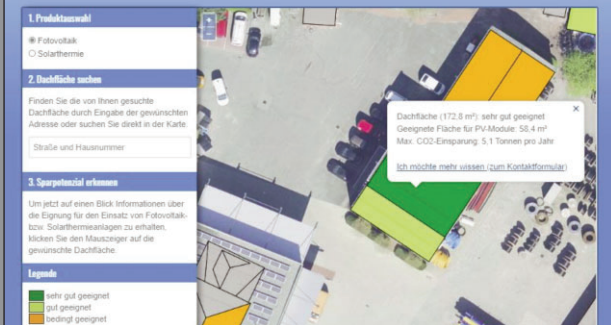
1. Produktauswahl

Fotovoltaik
Solarthermie

2. Dachfläche suchen

Finden Sie die von Ihnen gesuchte Dachfläche durch Eingabe der gewünschten Adresse oder suchen Sie direkt in der Karte.

Straße und Hausnummer

3. Sparpotenzial erkennen

Um jetzt auf einen Blick Informationen über die Eignung für den Einsatz von Fotovoltaik- bzw. Solarthermieanlagen zu erhalten, klicken Sie den Mauszeiger auf die gewünschte Dachfläche.

Legende

sehr gut geeignet
gut geeignet
bedingt geeignet

+
-

×
Dachfläche (172,8 m²): sehr gut geeignet
Geeignete Fläche für PV-Module: 58,4 m²
Max. $CO_2$-Einsparung: 5,1 Tonnen pro Jahr

Ich möchte mehr wissen (zum Kontaktformular)